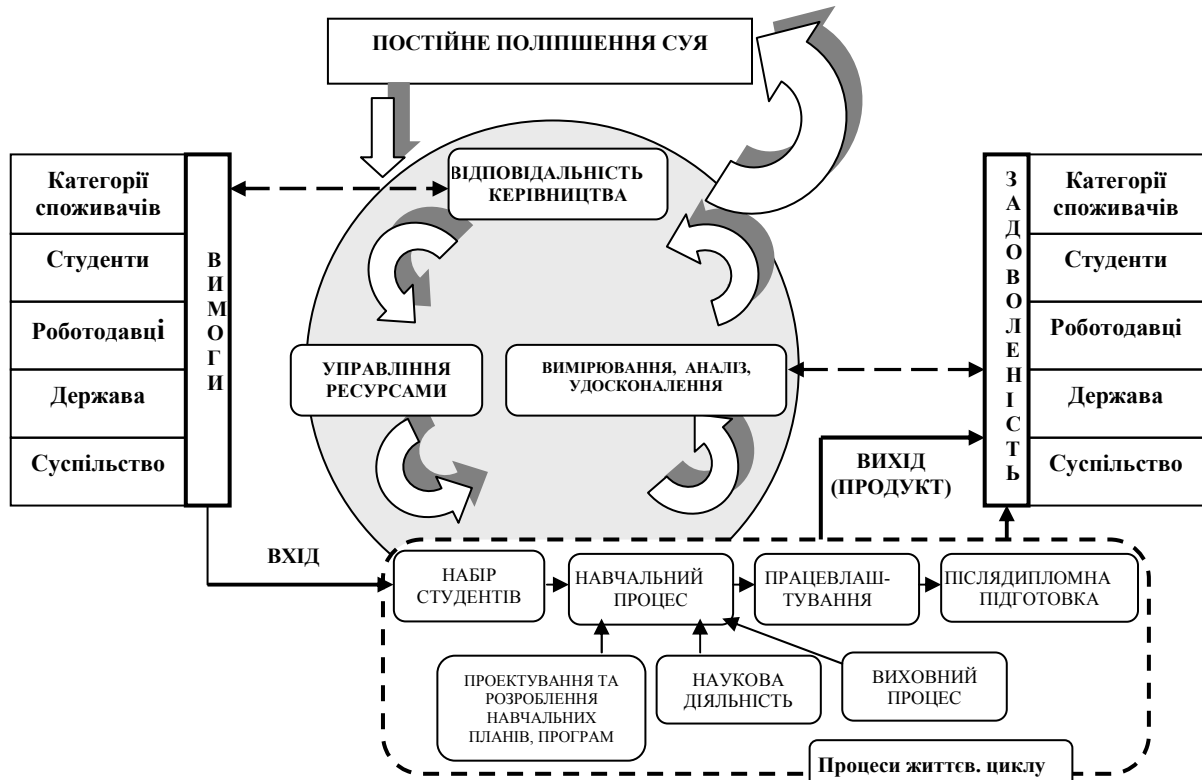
ПОСТІЙНЕ ПОЛІПШЕННЯ СУЯ

| Категорії споживачів |
|---|
| Студенти |
| Роботодавці |
| Держава |
| Суспільство |

ВИМОГИ

ВІДПОВІДАЛЬНІСТЬ КЕРІВНИЦТВА

УПРАВЛІННЯ РЕСУРСАМИ

ВИМІРЮВАННЯ, АНАЛІЗ, УДОСКОНАЛЕННЯ

ЗАДОВОЛЕНІСТЬ

| Категорії споживачів |
|---|
| Студенти |
| Роботодавці |
| Держава |
| Суспільство |

ВИХІД (ПРОДУКТ)

ВХІД

НАБІР СТУДЕНТІВ

НАВЧАЛЬНИЙ ПРОЦЕС

ПРАЦЕВЛАШТУВАННЯ

ПІСЛЯДИПЛОМНА ПІДГОТОВКА

ПРОЕКТУВАННЯ ТА РОЗРОБЛЕННЯ НАВЧАЛЬНИХ ПЛАНІВ, ПРОГРАМ

НАУКОВА ДІЯЛЬНІСТЬ

ВИХОВНИЙ ПРОЦЕС

Процеси життєв. циклу